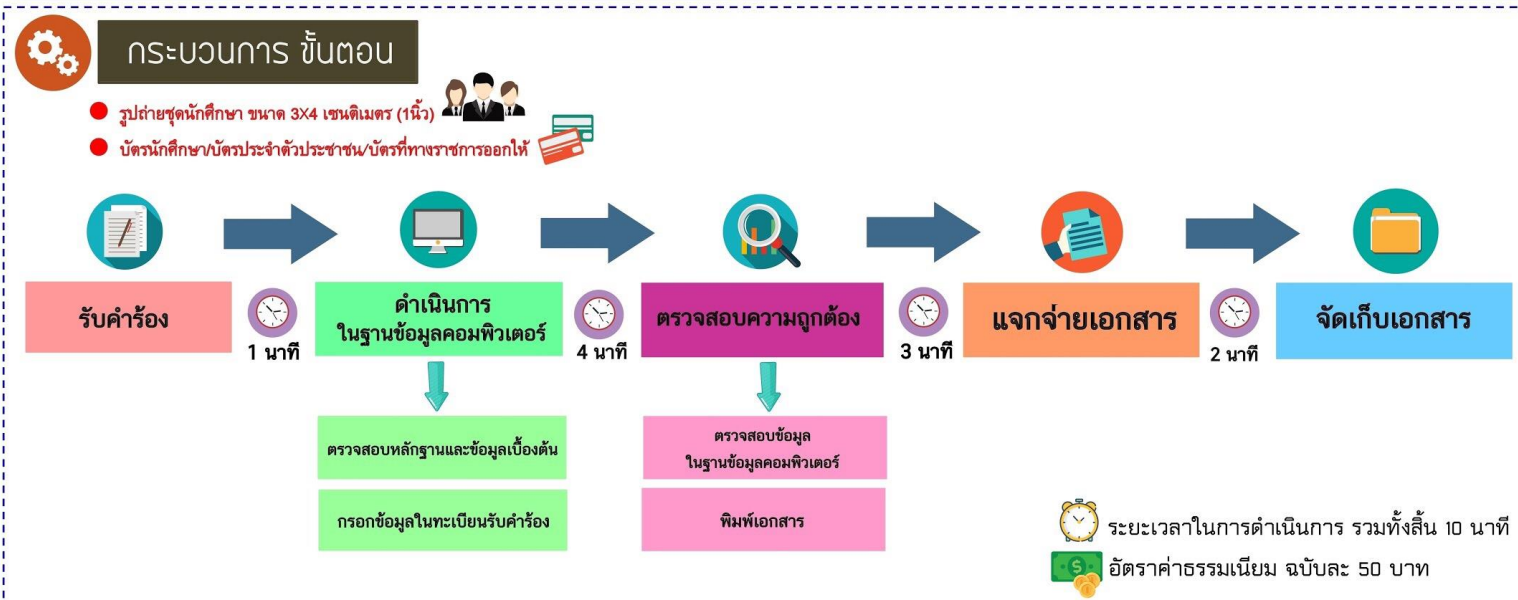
กระบวนการ ขั้นตอน

รูปถ่ายชุดนักศึกษา ขนาด 3X4 เซนติเมตร (1นิ้ว)

บัตรนักศึกษา/บัตรประจำตัวประชาชน/บัตรที่ทางราชการออกให้

รับคำร้อง

1 นาที

ดำเนินการ ในฐานข้อมูลคอมพิวเตอร์

ตรวจสอบหลักฐานและข้อมูลเบื้องต้น

กรอกข้อมูลในทะเบียนรับคำร้อง

4 นาที

ตรวจสอบความถูกต้อง

ตรวจสอบข้อมูล ในฐานข้อมูลคอมพิวเตอร์

พิมพ์เอกสาร

3 นาที

แจกจ่ายเอกสาร

2 นาที

จัดเก็บเอกสาร

ระยะเวลาในการดำเนินการ รวมทั้งสิ้น 10 นาที

อัตราค่าธรรมเนียม ฉบับละ 50 บาท